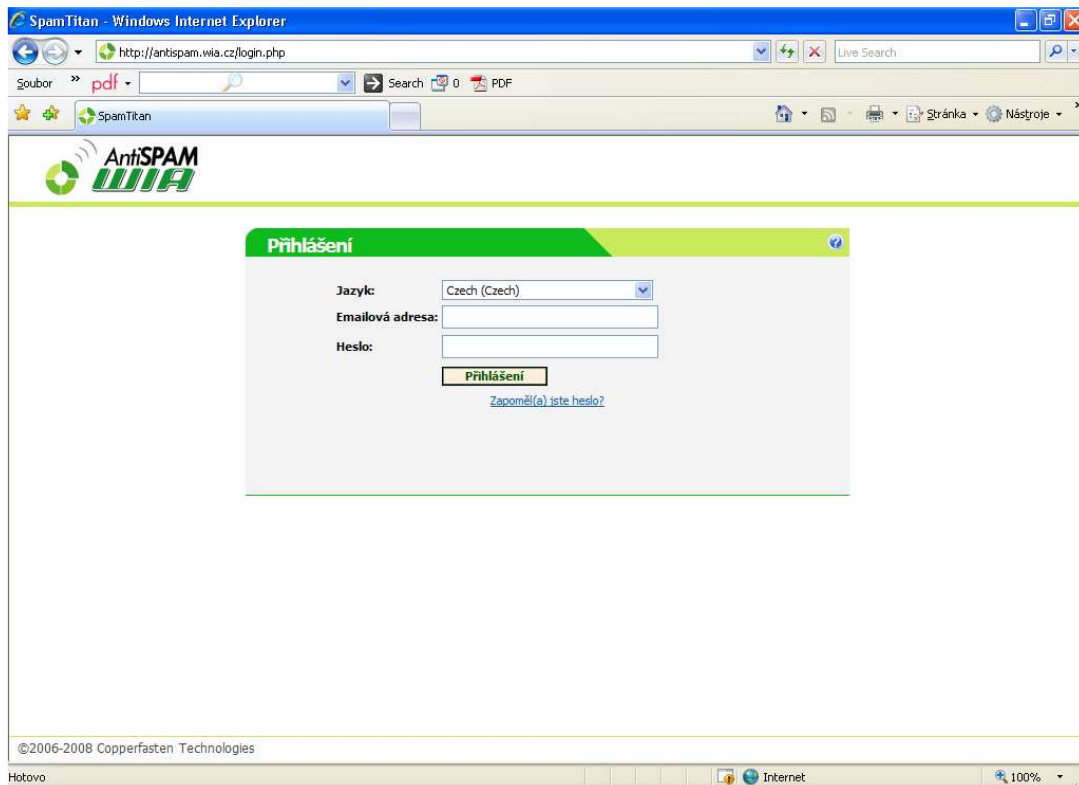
SpamTitan - Windows Internet Explorer

http://antispam.wia.cz/login.php

Live Search

Soubor » pdf

Search 0 PDF

SpamTitan

Stránka Nástroje

AntiSPAM WIA

Přihlášení

Jazyk: Czech (Czech)

Emailová adresa:

Heslo:

Přihlášení

Zapoměl(a) jste heslo?

©2006-2008 Copperfasten Technologies

Hotovo

Internet

100%